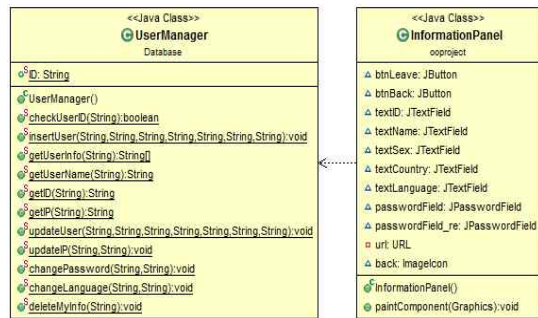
<<Java Class>>
UserManager
Database

ID: String

UserManager()
checkUserID(String):boolean
insertUser(String,String,String,String,String,String,String):void
getUserInfo(String):String[]
getUserName(String):String
getID(String):String
getIP(String):String
updateUser(String,String,String,String,String,String,String):void
updateIP(String,String):void
changePassword(String,String):void
changeLanguage(String,String):void
deleteMyInfo(String):void

<<Java Class>>
InformationPanel
ooproject

btnLeave: JButton
btnBack: JButton
textID: JTextField
textName: JTextField
textSex: JTextField
textCountry: JTextField
textLanguage: JTextField
passwordField: JPasswordField
passwordField_re: JPasswordField
url: URL
back: ImageIcon

InformationPanel()
paintComponent(Graphics):void